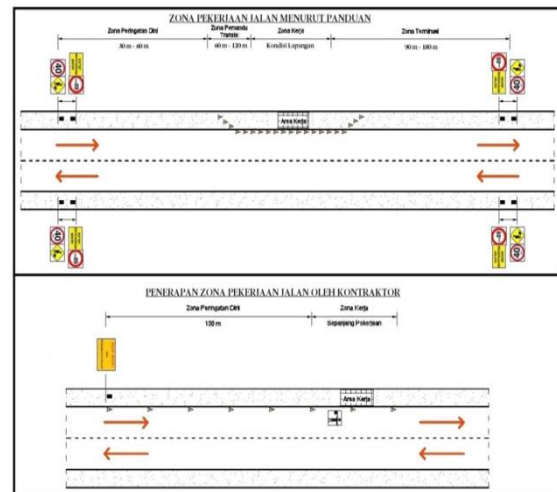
ZONA PEKERJAAN JALAN MENURUT PANDUAN

Zona Peringatan Dini
30 m - 60 m

Zona Pemandu Transisi
60 m - 120 m

Zona Kerja
Kondisi Lapangan

Zona Terminasi
90 m - 180 m

40

40

40

40

PENERAPAN ZONA PEKERJAAN JALAN OLEH KONTRAKTOR

Zona Peringatan Dini
100 m

Zona Kerja
Sepanjang Pekerjaan

Area Kerja